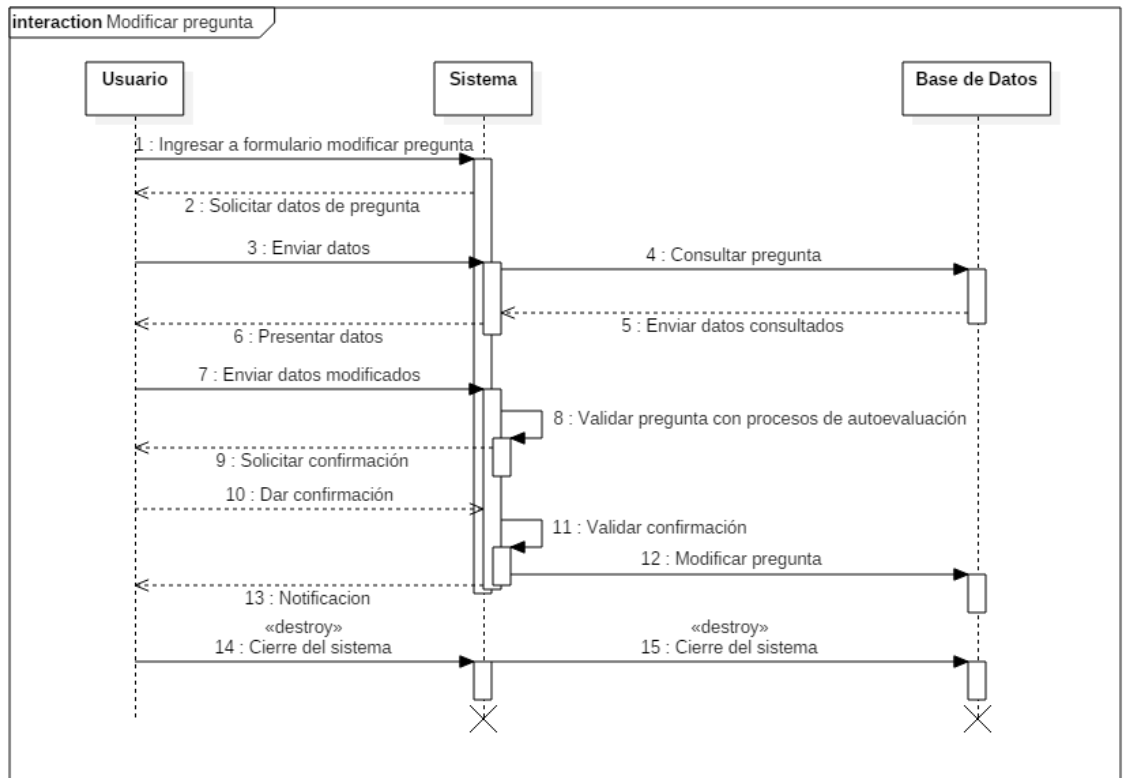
interaction Modificar pregunta

Usuario

Sistema

Base de Datos

1 : Ingresar a formulario modificar pregunta

2 : Solicitar datos de pregunta

3 : Enviar datos

4 : Consultar pregunta

5 : Enviar datos consultados

6 : Presentar datos

7 : Enviar datos modificados

8 : Validar pregunta con procesos de autoevaluación

9 : Solicitar confirmación

10 : Dar confirmación

11 : Validar confirmación

12 : Modificar pregunta

13 : Notificacion

«destroy»
14 : Cierre del sistema

«destroy»
15 : Cierre del sistema